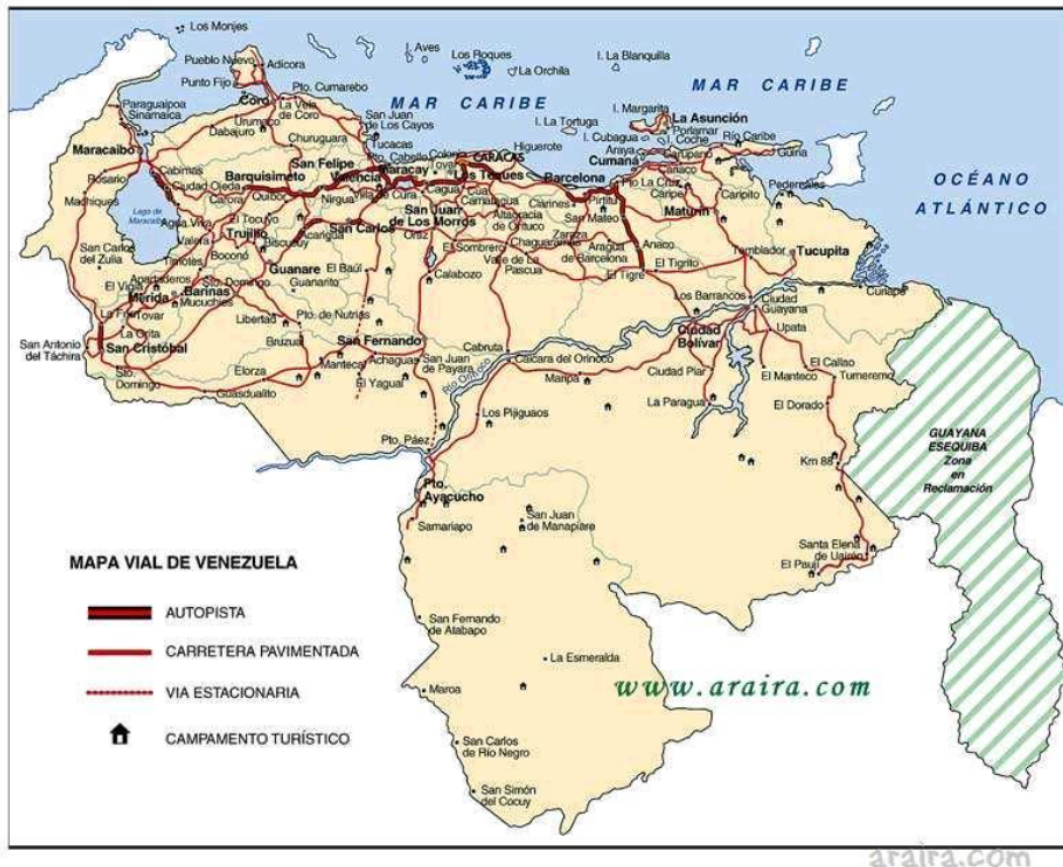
Los Monjes
I. Aves
Los Roques
La Orchila
I. La Blanquilla
Pueblo Nuevo
Adicora
Punto Fijo
Pto. Cumarebo
MAR CARIBE
MAR CARIBE
Paraguaipoa
Sinamaica
Coro
La Vela de Coro
Urumaco
Dabajuro
Churuguara
San Juan de Los Cayos
Tucacas
I. La Tortuga
I. Margarita
La Asunción
Porlamar
I. Cubagua
Coche
Río Caribe
Maracaibo
Cabimas
Barquisimeto
San Felipe
Pto. Cabello
Colonia
Higuerote
CARACAS
Cumaná
Carúpano
Güiria
Araya
Rosario
Ciudad Ojeda
Carora
Quíbor
Valencia
Maracay
Los Teques
Barcelona
Pto La Cruz
Cariaco
Pedernales
OCÉANO ATLÁNTICO
Machiques
Lago de Maracaibo
Agua Viva
El Tocuyo
Nirgua
Cagua
Cua
Caucagua
Píritu
Caripe
Caripito
Valera
Trujillo
Biscucuy
Acarigua
Tinaquillo
San Carlos
San Juan de Los Morros
Camatagua
Altagracia de Orituco
Clarines
San Mateo
Maturín
Ortiz
Boconó
El Sombrero
Chaguaramas
Zaraza
Aragua de Barcelona
Anaco
Temblador
Tucupita
San Carlos del Zulia
Timotes
Guanare
El Baúl
Calabozo
Valle de La Pascua
El Tigrito
Apartaderos
Guanarito
Santo Domingo
El Tigre
Curiapo
El Vigía
Mérida
Barinas
Mucuchíes
Los Barrancos
Ciudad Guayana
La Fría
Tovar
Libertad
Pto. de Nutrias
Upata
La Grita
Cabruta
Ciudad Bolívar
San Antonio del Táchira
San Cristóbal
Bruzual
San Fernando
San Juan de Payara
Caicara del Orinoco
El Callao
Sto. Domingo
Elorza
Mantecal
Achaguas
Río Orinoco
Ciudad Piar
El Manteco
Tumeremo
Guasdualito
El Yagual
Mapire
La Paragua
El Dorado
Los Pijiguaos
GUAYANA ESEQUIBA Zona en Reclamación
Pto. Páez
Km 88
Pto. Ayacucho
San Juan de Manapiare
Samariapo
MAPA VIAL DE VENEZUELA
Santa Elena de Uairén
El Paují
AUTOPISTA
San Fernando de Atabapo
CARRETERA PAVIMENTADA
La Esmeralda
VIA ESTACIONARIA
Maroa
www.araira.com
CAMPAMENTO TURÍSTICO
San Carlos de Río Negro
San Simón del Cocuy
araira.com